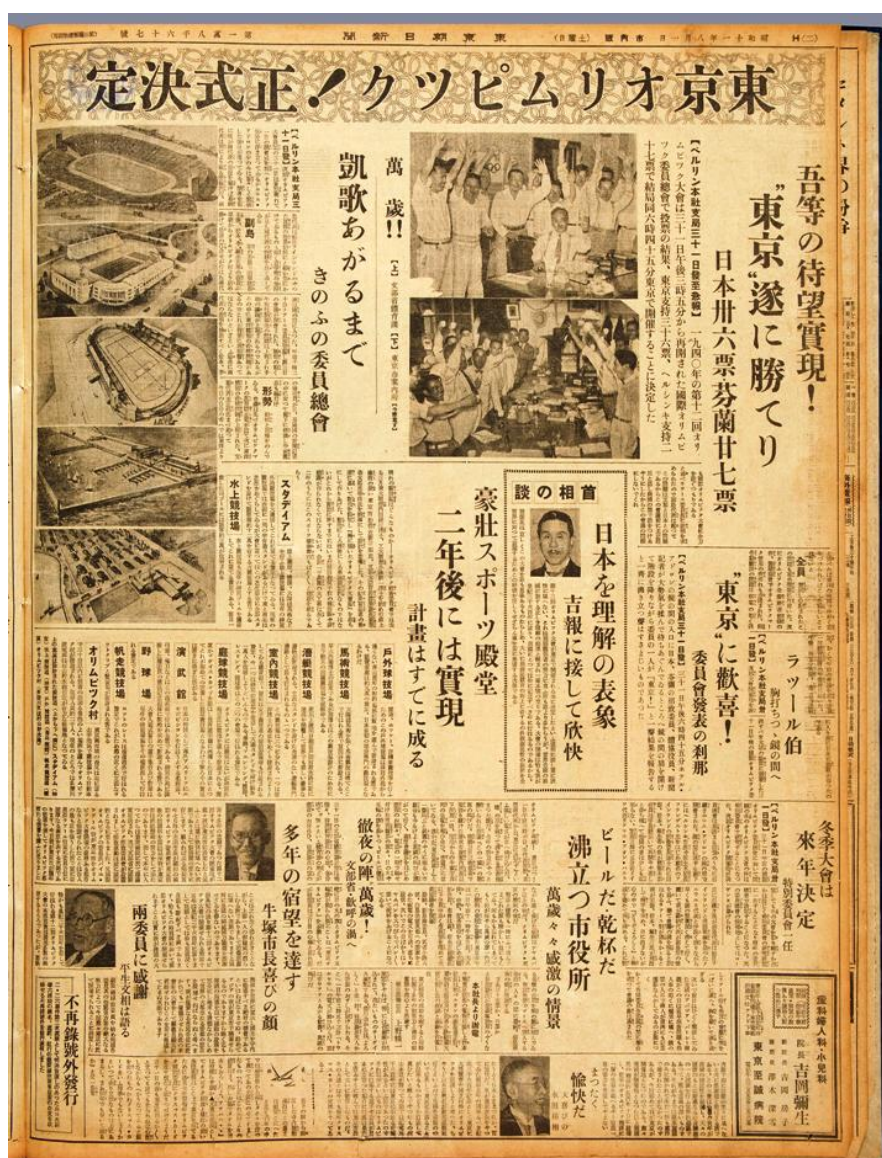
定決式正！クツピムリオ京東

吾等の待望實現！

"東京"遂に勝てり

日本卅六票芬蘭廿七票

【ベルリン本社支局三十一日發至急報】一九四〇年の第十二回オリムピック大會三十一日午後三時五分から再開された國際オリムピック委員總會で投票の結果、東京支持三十六票、ヘルシンキ支持二十七票で結局同六時四十五分東京で開催することに決定した

萬歳!!

凱歌あがるまで

きのふの委員總會

【ベルリン本社支局三十一日發】

副島

形勢

スタディアム

水上競技場

戸外球技場

馬術競技場

漕艇競技場

室内競技場

蹴球競技場

演武館

野球場

帆走競技場

オリムピック村

首相の談

日本を理解の表象

吉報に接して欣快

豪壯スポーツ殿堂

二年後には實現

計畫はすでに成る

"東京"に歡喜！

委員會發表の刹那

【ベルリン本社支局三十一日發】

ラツール伯

胸打ちつゝ銀の間へ

【ベルリン本社支局三十一日發】

冬季大會は

來年決定

特別委員會一任

【ベルリン本社支局三十一日發】

多年の宿望を達す

牛塚市長喜びの顔

徹夜の陣萬歳！

文部省も歡呼の渦へ

ビールだ乾杯だ

沸立つ市役所

萬歳々々感激の情景

兩委員に感謝

平生文相は語る

まつたく

愉快だ

不再錄號外發行

院長 吉岡彌生

東京至誠病院